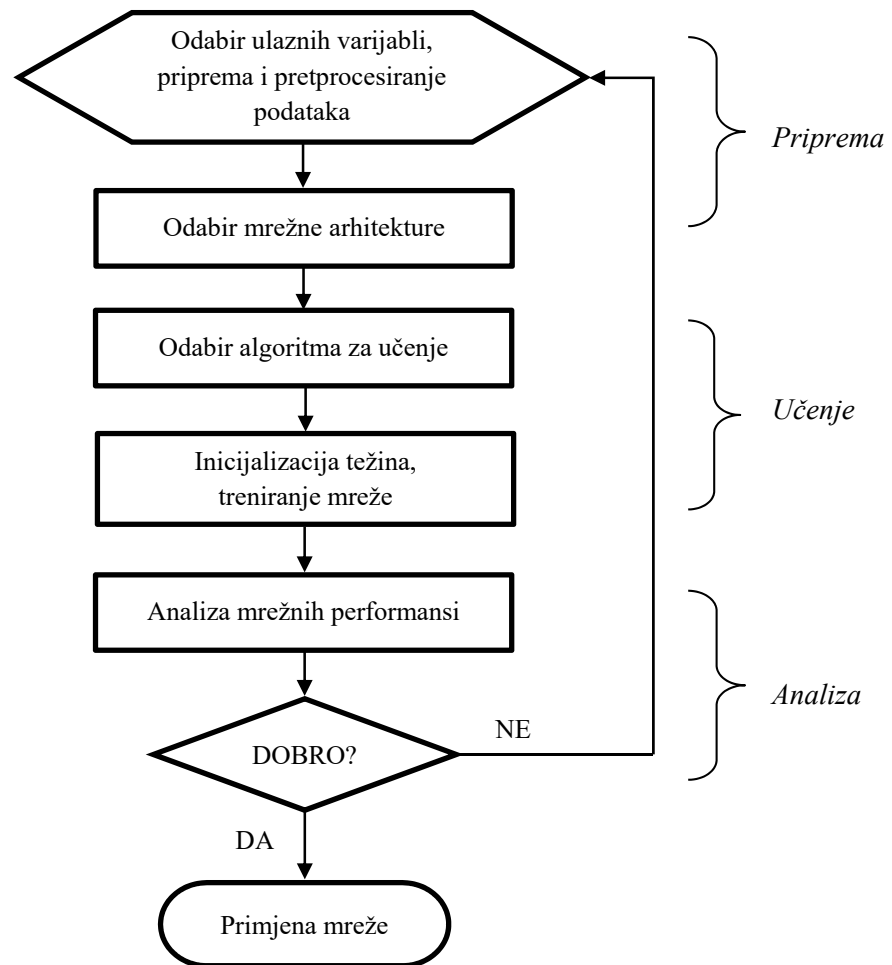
Odabir ulaznih varijabli, priprema i pretprocesiranje podataka

Pripremа

Odabir mrežne arhitekture

Odabir algoritma za učenje

Učenje

Inicijalizacija težina, treniranje mreže

Analiza mrežnih performansi

Analiza

NE

DOBRO?

DA

Primjena mreže